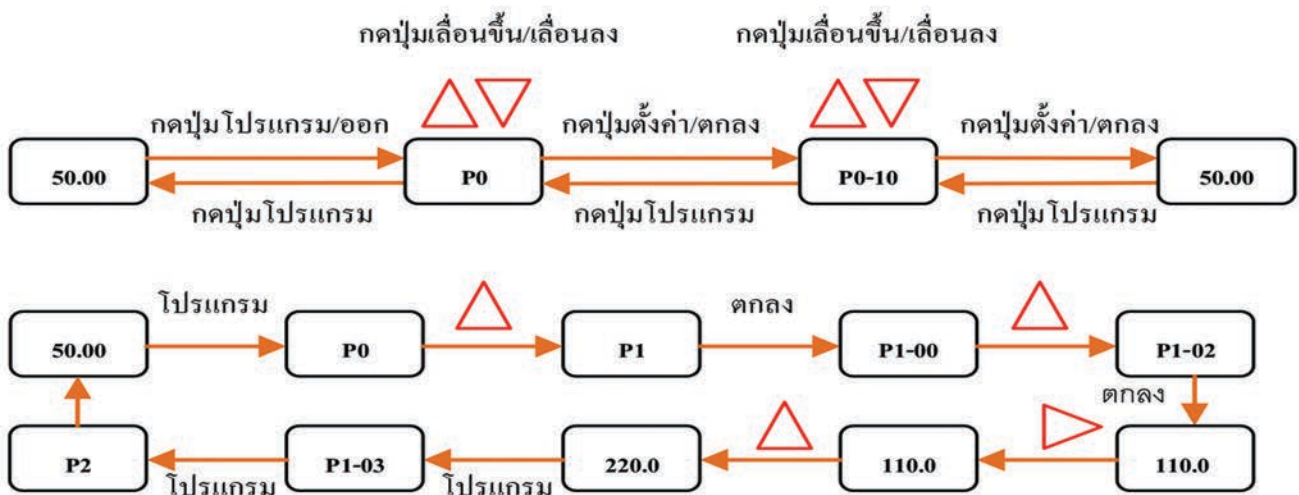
กดปุ่มเลื่อนขึ้น/เลื่อนลง

กดปุ่มเลื่อนขึ้น/เลื่อนลง

กดปุ่มโปรแกรม/ออก

กดปุ่มตั้งค่า/ตกลง

กดปุ่มตั้งค่า/ตกลง

50.00

P0

P0-10

50.00

กดปุ่มโปรแกรม

กดปุ่มโปรแกรม

กดปุ่มโปรแกรม

โปรแกรม

ตกลง

50.00

P0

P1

P1-00

P1-02

ตกลง

P2

P1-03

220.0

110.0

110.0

โปรแกรม

โปรแกรม